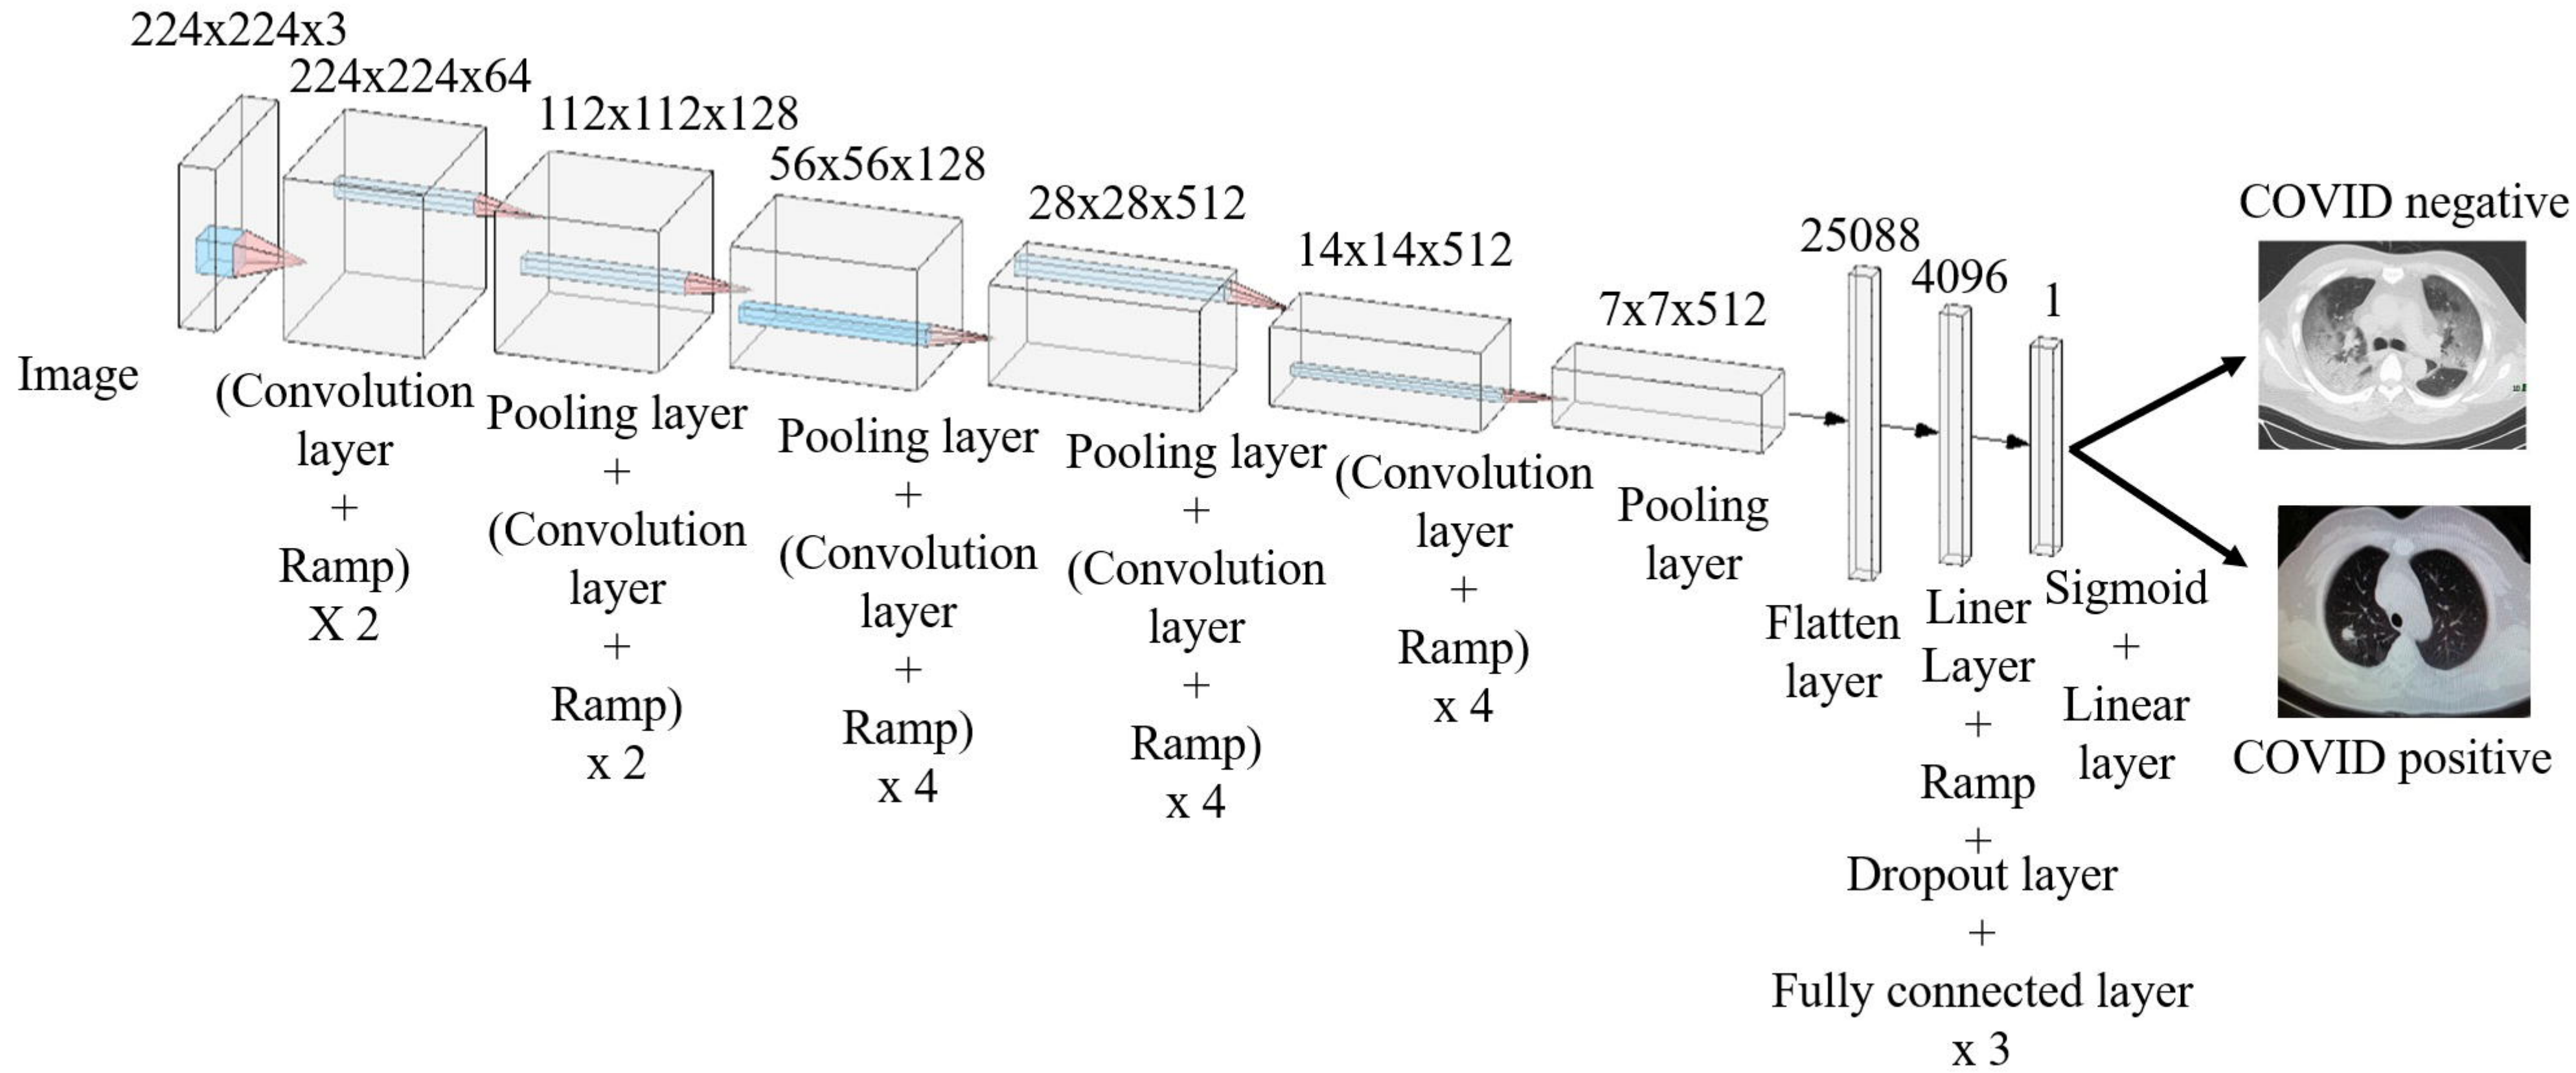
224x224x3

224x224x64

112x112x128

56x56x128

28x28x512

14x14x512

7x7x512

25088

4096

1

COVID negative

Image

(Convolution layer + Ramp) X 2

Pooling layer + (Convolution layer + Ramp) x 2

Pooling layer + (Convolution layer + Ramp) x 4

Pooling layer + (Convolution layer + Ramp) x 4

(Convolution layer + Ramp) x 4

Pooling layer

Flatten layer

Liner Layer + Ramp + Dropout layer + Fully connected layer x 3

Sigmoid + Linear layer

COVID positive